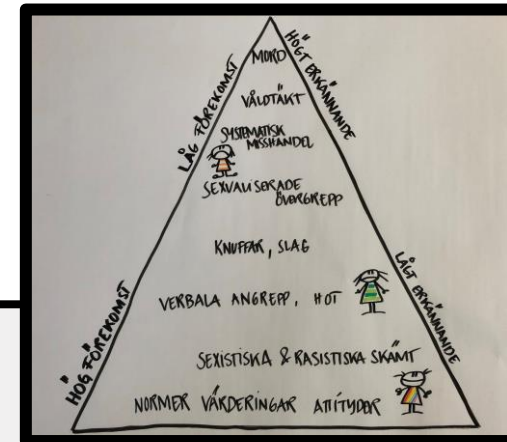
MORD
VÅLDTÄKT
SYSTEMATISK MISSHANDEL
SEXUALISERADE ÖVERGREPP
KNUFFAR, SLAG
VERBALA ANGREPP, HOT
SEXISTISKA & RASISTISKA SKÄMT
NORMER VÄRDERINGAR ATTITYDER

LÅG FÖREKOMST
HÖG FÖREKOMST
HÖGT ERKÄNNANDE
LÅGT ERKÄNNANDE